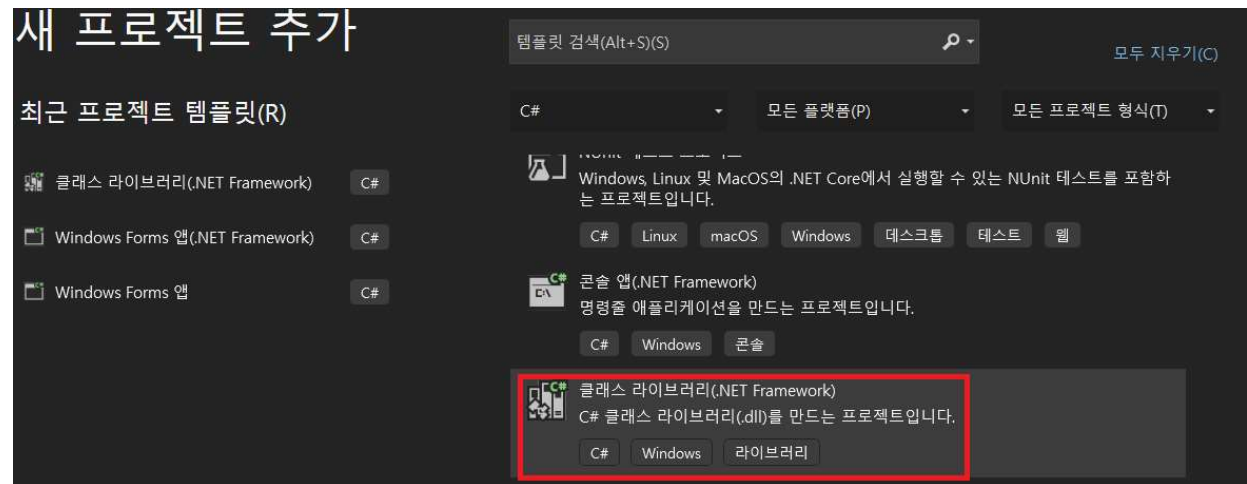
새 프로젝트 추가

템플릿 검색(Alt+S)(S)

모두 지우기(C)

최근 프로젝트 템플릿(R)

클래스 라이브러리(.NET Framework) C#

Windows Forms 앱(.NET Framework) C#

Windows Forms 앱 C#

C#

모든 플랫폼(P)

모든 프로젝트 형식(T)

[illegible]

Windows, Linux 및 MacOS의 .NET Core에서 실행할 수 있는 NUnit 테스트를 포함하는 프로젝트입니다.

C# Linux macOS Windows 데스크톱 테스트 웹

콘솔 앱(.NET Framework)

명령줄 애플리케이션을 만드는 프로젝트입니다.

C# Windows 콘솔

클래스 라이브러리(.NET Framework)

C# 클래스 라이브러리(.dll)를 만드는 프로젝트입니다.

C# Windows 라이브러리